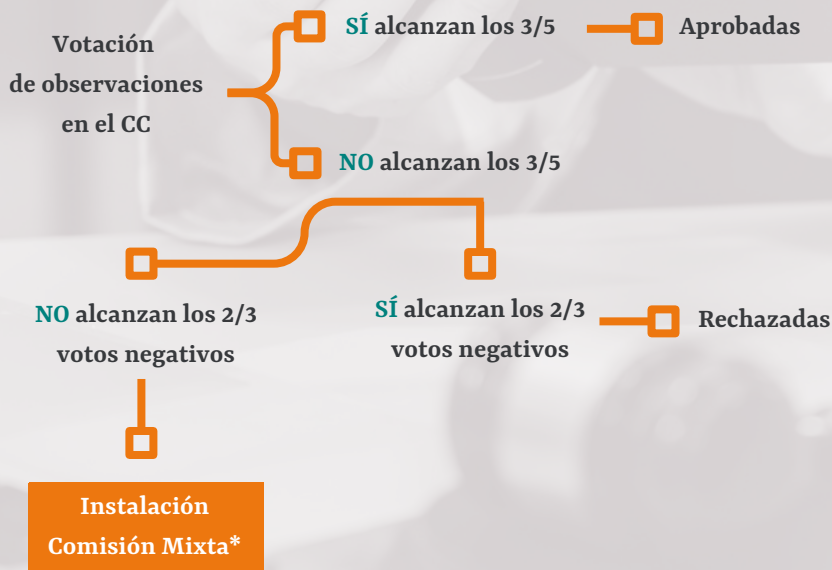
Votación de observaciones en el CC

SÍ alcanzan los 3/5

Aprobadas

NO alcanzan los 3/5

NO alcanzan los 2/3 votos negativos

SÍ alcanzan los 2/3 votos negativos

Rechazadas

Instalación Comisión Mixta*